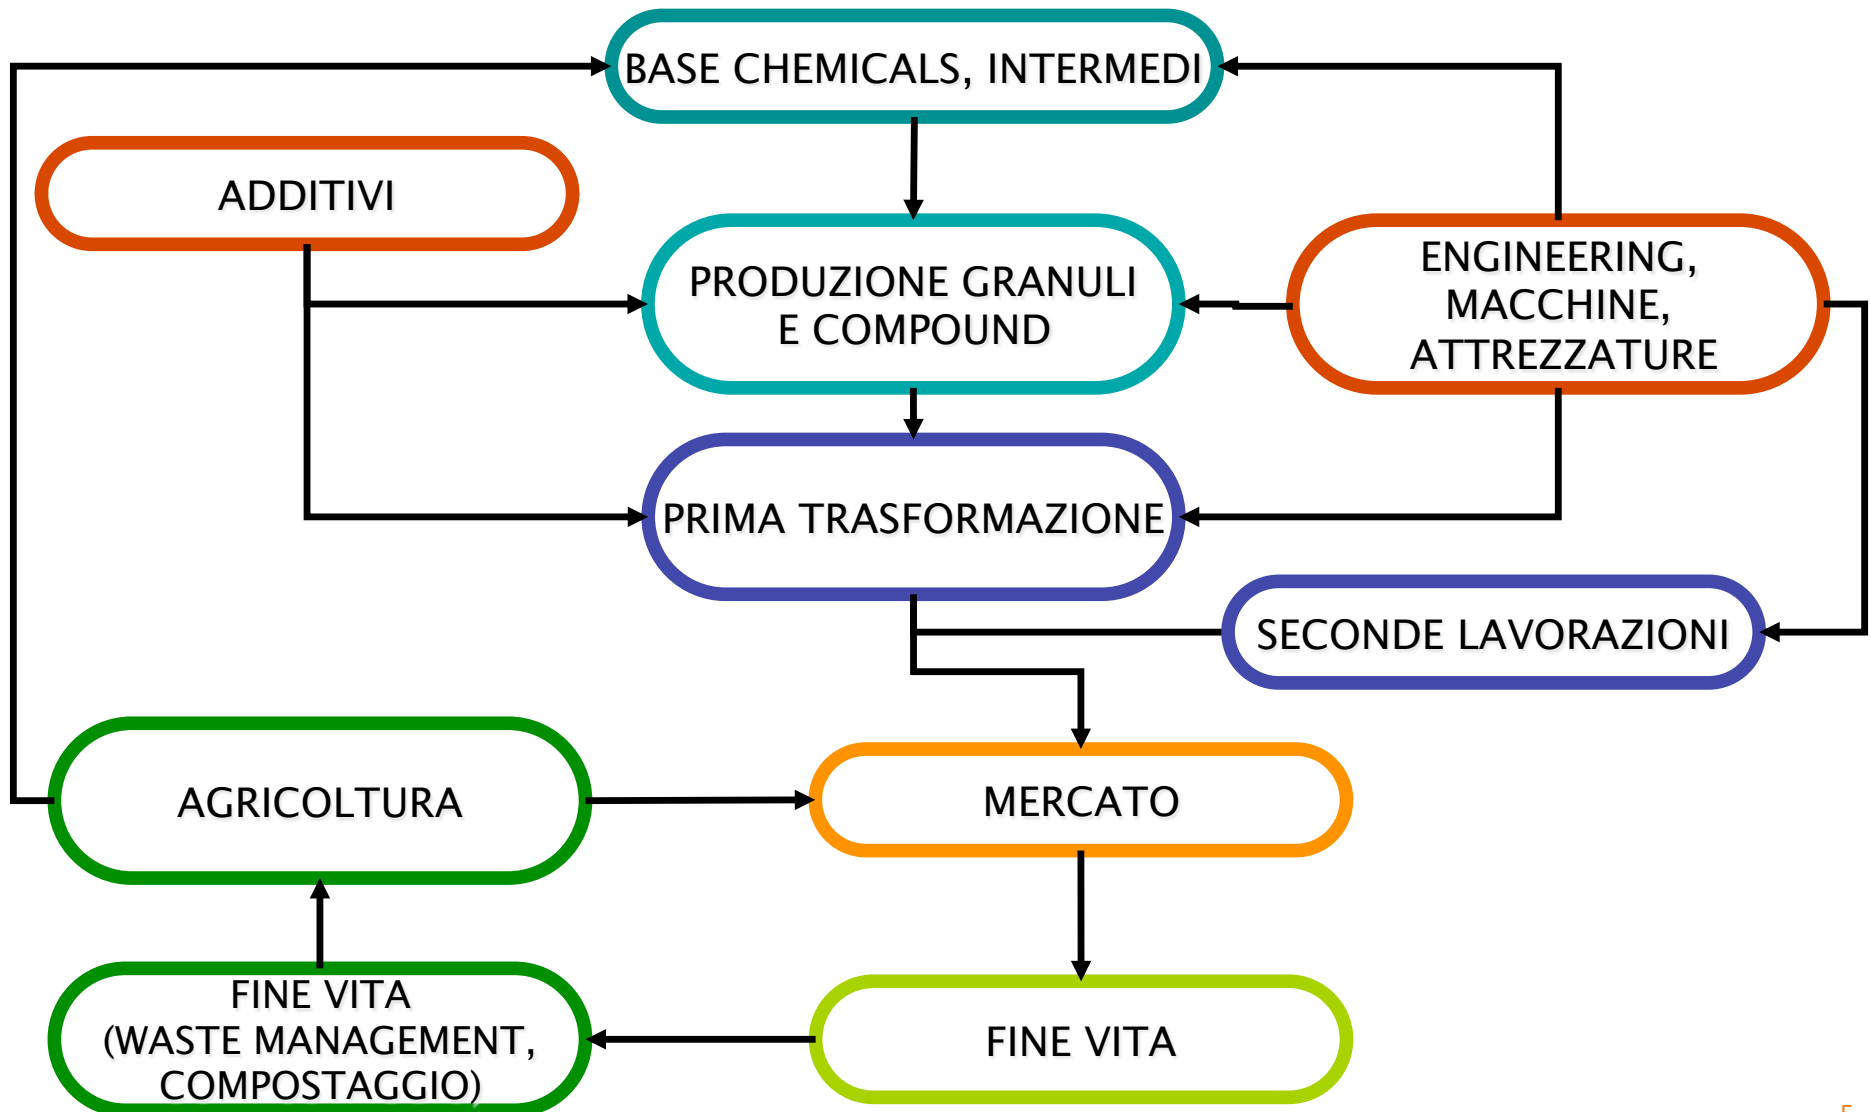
BASE CHEMICALS, INTERMEDI

ADDITIVI

PRODUZIONE GRANULI E COMPOUND

ENGINEERING, MACCHINE, ATTREZZATURE

PRIMA TRASFORMAZIONE

SECONDE LAVORAZIONI

AGRICOLTURA

MERCATO

FINE VITA (WASTE MANAGEMENT, COMPOSTAGGIO)

FINE VITA